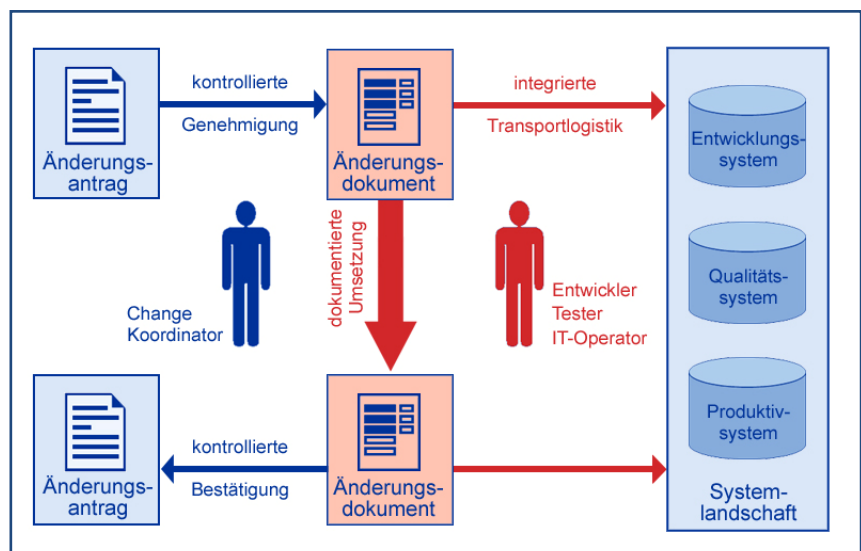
Änderungsantrag

kontrollierte
Genehmigung

Änderungsdokument

integrierte
Transportlogistik

Entwicklungssystem

Qualitätssystem

Produktivsystem

Systemlandschaft

Change
Koordinator

dokumentierte
Umsetzung

Entwickler
Tester
IT-Operator

Änderungsantrag

kontrollierte
Bestätigung

Änderungsdokument